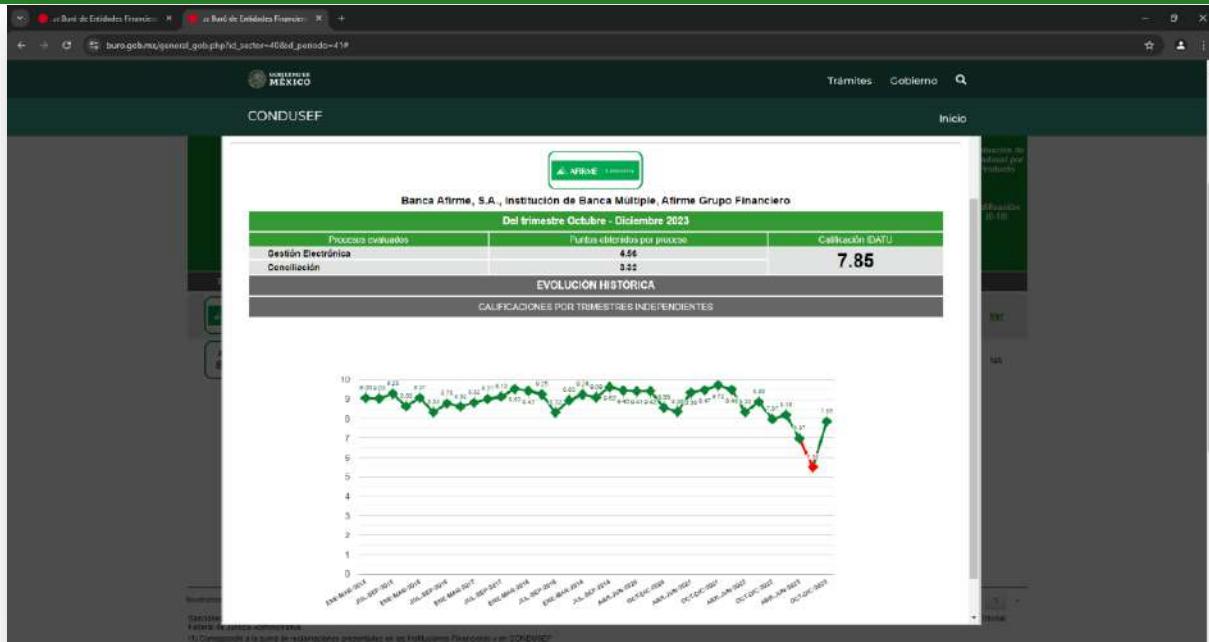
:: Buró de Entidades Financier ×
:: Buró de Entidades Financier ×
+

buro.gob.mx/general_gob.php?id_sector=40&id_periodo=41#

GOBIERNO DE MÉXICO
Trámites Gobierno

CONDUSEF
Inicio

AFIRME

Banca Afirme, S.A., Institución de Banca Múltiple, Afirme Grupo Financiero

| Del trimestre Octubre - Diciembre 2023 | | |
|---|---|---|
| Procesos evaluados | Puntos obtenidos por proceso | Calificación IDATU |
| Gestión Electrónica | 4.56 | 7.85 |
| Conciliación | 3.32 | |

EVOLUCIÓN HISTORICA

CALIFICACIONES POR TRIMESTRES INDEPENDIENTES

10
9
8
7
6
5
4
3
2
1
0

ENE-MAR 2014
JUL-SEP 2014
ENE-MAR 2015
JUL-SEP 2015
ENE-MAR 2016
JUL-SEP 2016
ENE-MAR 2017
JUL-SEP 2017
ENE-MAR 2018
JUL-SEP 2018
ENE-MAR 2019
JUL-SEP 2019
ABR-JUN 2020
OCT-DIC 2020
ABR-JUN 2021
OCT-DIC 2021
ABR-JUN 2022
OCT-DIC 2022
ABR-JUN 2023
OCT-DIC 2023

7.85